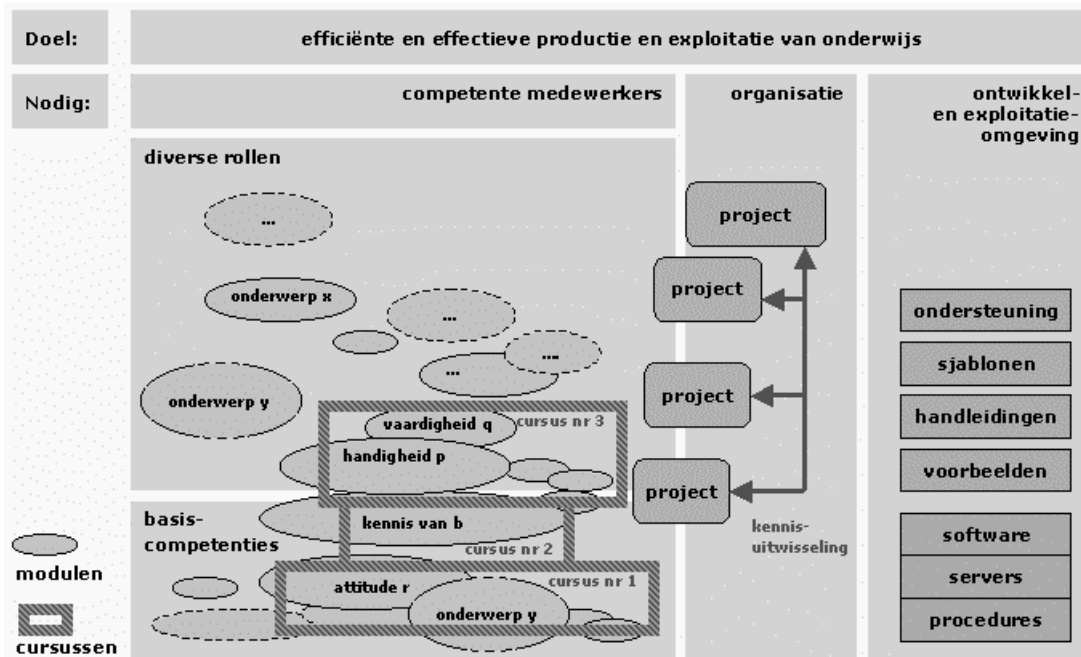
Doel:

efficiënte en effectieve productie en exploitatie van onderwijs

Nodig:

competente medewerkers

organisatie

ontwikkel- en exploitatie-omgeving

diverse rollen

...

onderwerp x

...

...

...

onderwerp y

vaardigheid q

cursus nr 3

handigheid p

basis-competenties

kennis van b

cursus nr 2

attitude r

cursus nr 1

onderwerp y

project

project

project

project

kennis-uitwisseling

ondersteuning

sjablonen

handleidingen

voorbeelden

software

servers

procedures

modulen

cursussen